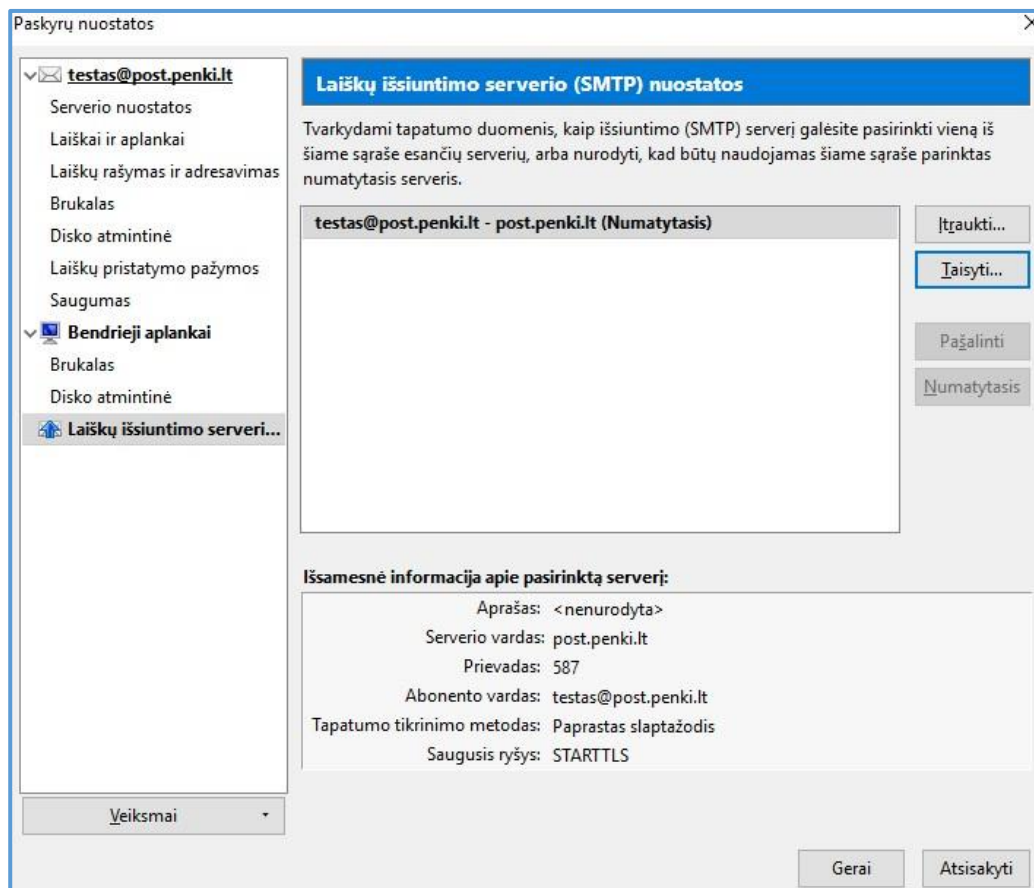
Paskyrų nuostatos

testas@post.penki.lt
Serverio nuostatos
Laiškai ir aplankai
Laiškų rašymas ir adresavimas
Brukalas
Disko atmintinė
Laiškų pristatymo pažymos
Saugumas
Bendrieji aplankai
Brukalas
Disko atmintinė
Laiškų išsiuntimo serveri...

Veiksmai

Laiškų išsiuntimo serverio (SMTP) nuostatos

Tvarkydami tapatumo duomenis, kaip išsiuntimo (SMTP) serverį galėsite pasirinkti vieną iš šiame sąraše esančių serverių, arba nurodyti, kad būtų naudojamas šiame sąraše parinktas numatytasis serveris.

testas@post.penki.lt - post.penki.lt (Numatytasis)

Įtraukti...
Taisyti...
Pašalinti
Numatytasis

Išsamesnė informacija apie pasirinktą serverį:

Aprašas: <nenurodyta>
Serverio vardas: post.penki.lt
Prievadas: 587
Abonento vardas: testas@post.penki.lt
Tapatumo tikrinimo metodas: Paprastas slaptažodis
Saugusis ryšys: STARTTLS

Gerai
Atsisakyti